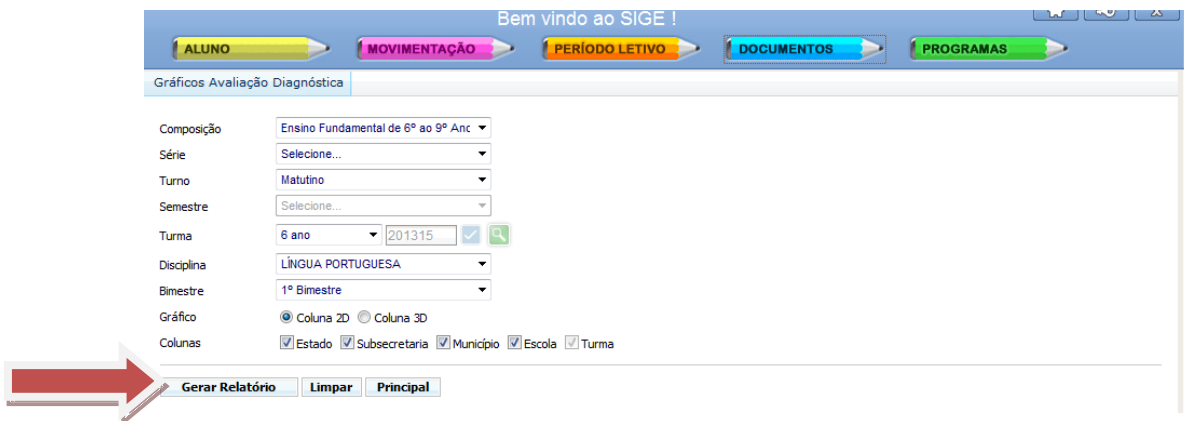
Bem vindo ao SIGE !

ALUNO
MOVIMENTAÇÃO
PERÍODO LETIVO
DOCUMENTOS
PROGRAMAS

Gráficos Avaliação Diagnóstica

Composição
Ensino Fundamental de 6º ao 9º Anc
Série
Selecione...
Turno
Matutino
Semestre
Selecione...
Turma
6 ano
201315
Disciplina
LÍNGUA PORTUGUESA
Bimestre
1º Bimestre
Gráfico
Coluna 2D
Coluna 3D
Colunas
Estado
Subsecretaria
Município
Escola
Turma

Gerar Relatório
Limpar
Principal